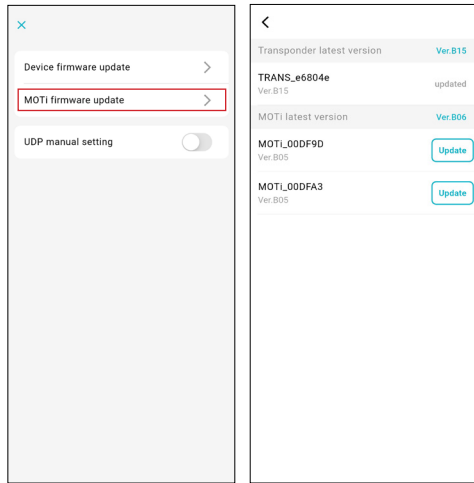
×

Device firmware update

MOTi firmware update

UDP manual setting

Transponder latest version Ver.B15

TRANS_e6804e
Ver.B15
updated

MOTi latest version Ver.B06

MOTi_00DF9D
Ver.B05
Update

MOTi_00DFA3
Ver.B05
Update